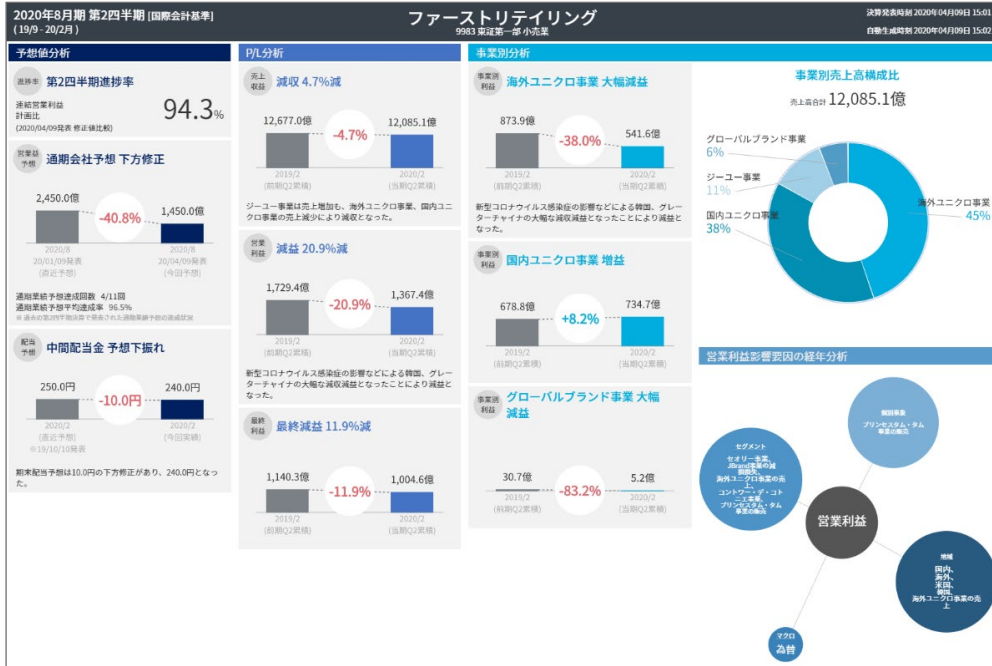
2020年8月期 第2四半期 [国際会計基準]
(19/9 - 20/2月)

ファーストリテイリング
9983 東証第一部 小売業

決算発表時刻 2020年04月09日 15:01
自動生成時刻 2020年04月09日 15:02

予想値分析

進捗率
第2四半期進捗率
連結営業利益
計画比
(2020/04/09発表 修正値比較)
94.3%

営業益予想
通期会社予想 下方修正
2,450.0億
-40.8%
1,450.0億
2020/8
20/01/09発表
(直近予想)
2020/8
20/04/09発表
(今回予想)
過去業績予想修正回数 4/11回
過去業績予想平均達成率 96.5%
※ 過去の第2四半期決算で発表された通期業績予想の達成状況

配当予想
中間配当金 予想下振れ
250.0円
-10.0円
240.0円
2020/2
(直近予想)
※19/10/10発表
2020/2
(今回実績)
期末配当予想は10.0円の下方修正があり、240.0円となった。

P/L分析

売上収益
減収 4.7%減
12,677.0億
-4.7%
12,085.1億
2019/2
(前期Q2実績)
2020/2
(当期Q2実績)
ジーユー事業は売上増加も、海外ユニクロ事業、国内ユニクロ事業の売上減少により減収となった。

営業利益
減益 20.9%減
1,729.4億
-20.9%
1,367.4億
2019/2
(前期Q2実績)
2020/2
(当期Q2実績)
新型コロナウイルス感染症の影響などによる韓国、グレーターチャイナの大幅な減収減益となったことにより減益となった。

最終利益
最終減益 11.9%減
1,140.3億
-11.9%
1,004.6億
2019/2
(前期Q2実績)
2020/2
(当期Q2実績)

事業別分析

事業別利益
海外ユニクロ事業 大幅減益
873.9億
-38.0%
541.6億
2019/2
(前期Q2実績)
2020/2
(当期Q2実績)
新型コロナウイルス感染症の影響などによる韓国、グレーターチャイナの大幅な減収減益となったことにより減益となった。

事業別利益
国内ユニクロ事業 増益
678.8億
+8.2%
734.7億
2019/2
(前期Q2実績)
2020/2
(当期Q2実績)

事業別利益
グローバルブランド事業 大幅減益
30.7億
-83.2%
5.2億
2019/2
(前期Q2実績)
2020/2
(当期Q2実績)

事業別売上高構成比
売上高合計 12,085.1億
グローバルブランド事業
6%
ジーユー事業
11%
国内ユニクロ事業
38%
海外ユニクロ事業
45%

営業利益影響要因の経年分析
個別事象
プリンセスタム・タム事業の撤退
セグメント
セオリー事業、J Brand事業の減損損失、海外ユニクロ事業の売上、コントワー・デ・コトニエ事業、プリンセスタム・タム事業の撤退
営業利益
地域
国内、海外、米国、韓国、海外ユニクロ事業の売上
マクロ
為替